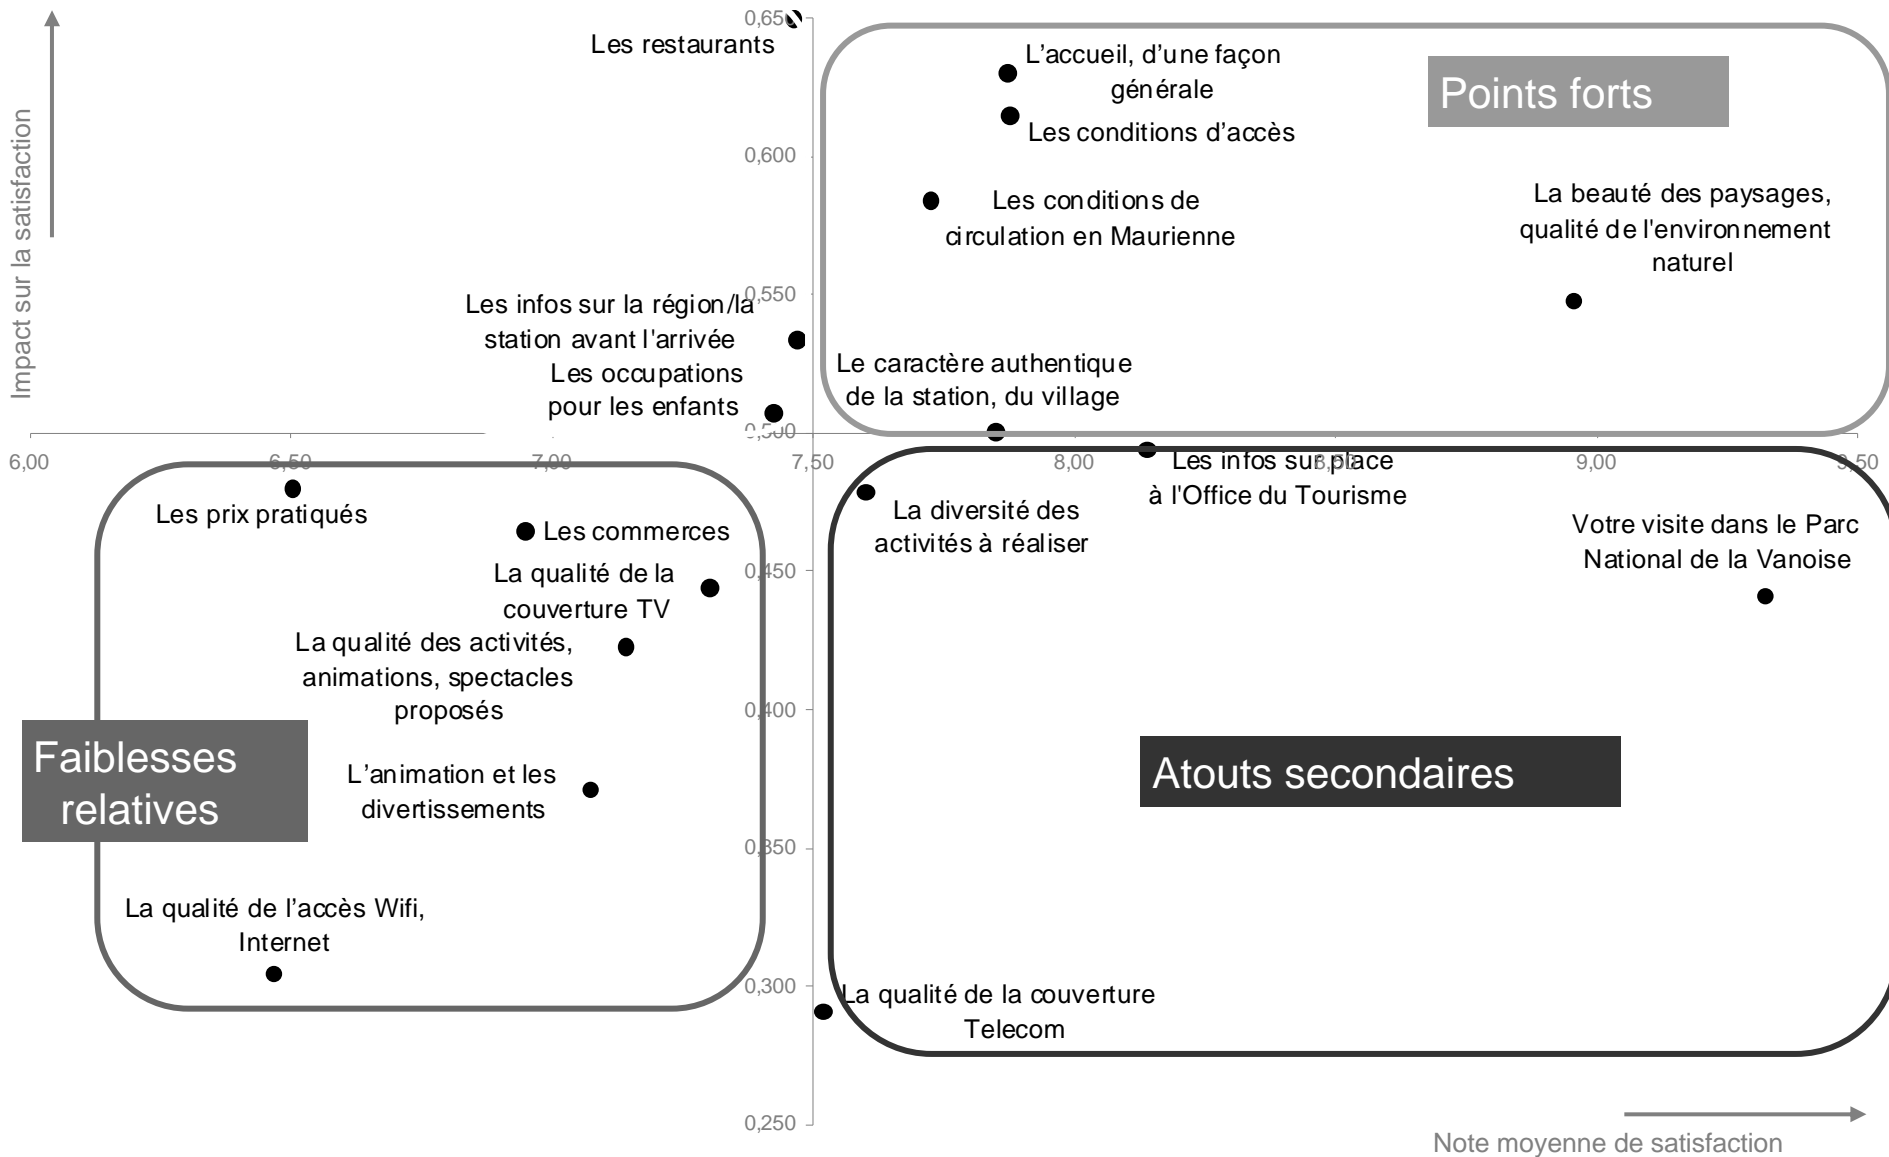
Impact sur la satisfaction

0,650
Les restaurants

L'accueil, d'une façon générale

Points forts

Les conditions d'accès

0,600

Les conditions de circulation en Maurienne

La beauté des paysages, qualité de l'environnement naturel

0,550
Les infos sur la région/la station avant l'arrivée

Le caractère authentique de la station, du village

Les occupations pour les enfants

0,500

6,00
6,50
7,00
7,50
8,00
8,50
9,00
9,50

Les infos sur place à l'Office du Tourisme

Les prix pratiqués

La diversité des activités à réaliser

Les commerces

Votre visite dans le Parc National de la Vanoise

La qualité de la couverture TV

0,450

La qualité des activités, animations, spectacles proposés

0,400

Faiblesses relatives

L'animation et les divertissements

Atouts secondaires

0,350

La qualité de l'accès Wifi, Internet

0,300
La qualité de la couverture Telecom

0,250

Note moyenne de satisfaction